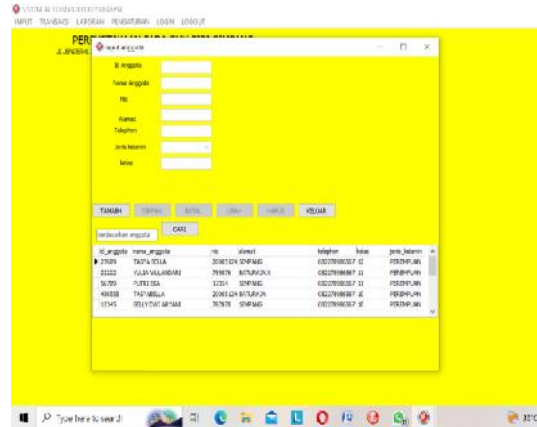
SISTEM INFORMASI PERPUSTAKAAN
INPUT TRANSAKSI LAPORAN PENGATURAN LOGIN LOGOUT

PER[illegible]
JL.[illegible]

input anggota

Id Anggota
Nama Anggota
Nis
Alamat
Telephon
Jenis kelamin
Kelas

TAMBAH SIMPAN BATAL UBAH HAPUS KELUAR

berdasarkan anggota CARI

| id_anggota | nama_anggota | nis | alamat | telephon | kelas | jenis_kelamin |
|---|---|---|---|---|---|---|
| 27089 | TASYA SELLA | 20365124 | SEMPANG | 082279088867 | 12 | PEREMPUAN |
| 22222 | YULIA WULANDARI | 789878 | BATURAJA | 082279088867 | 11 | PEREMPUAN |
| 56789 | PUTRI ISA | 12314 | SEMPANG | 082279088867 | 11 | PEREMPUAN |
| 456838 | TASYABELLA | 20365124 | BATURAJA | 082279088867 | 12 | PEREMPUAN |
| 12345 | SELLY DWI ARYANI | 787878 | SEMPANG | 082279088867 | 12 | PEREMPUAN |

Type here to search

31°C